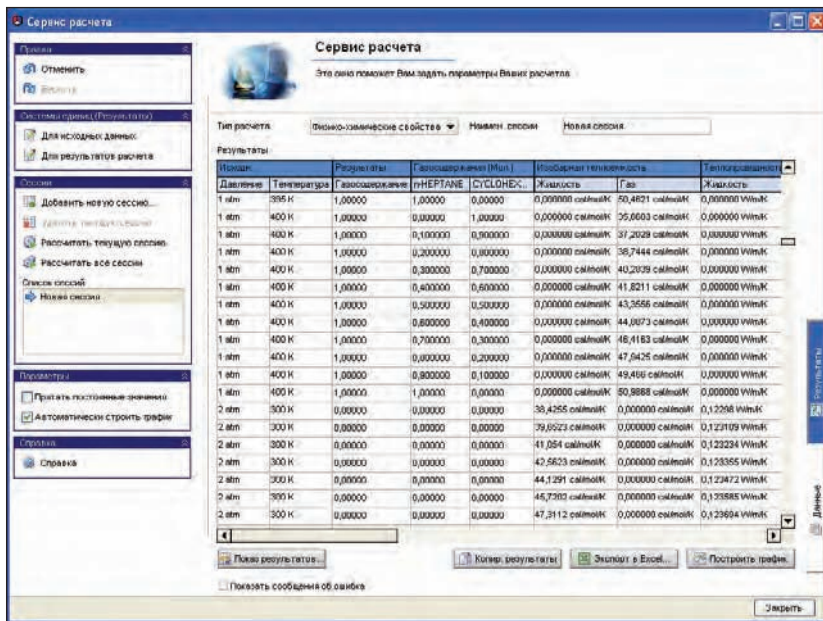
Сервис расчета

Правка
Отменить
Вернуть

Системы единиц (Результаты)
Для исходных данных
Для результатов расчета

Сессии
Добавить новую сессию
Удалить текущую сессию
Рассчитать текущую сессию
Рассчитать все сессии
Список сессий
Новая сессия

Параметры
Прятать постоянные значения
Автоматически строить график

Справка
Справка

Сервис расчета
Это окно поможет Вам задать параметры Ваших расчетов

Тип расчета Физико-химические свойства Наимен. сессии Новая сессия

Результаты

| Исходн. | | Результаты | Газосодержание (Мол.) | | Изобарная теплоемкость | | Теплопроводность |
|---|---|---|---|---|---|---|---|
| Давление | Температура | Газосодержание | n-HEPTANE | CYCLOHEX... | Жидкость | Газ | Жидкость |
| 1 atm | 395 K | 1,00000 | 1,00000 | 0,00000 | 0,000000 cal/mol/K | 50,4821 cal/mol/K | 0,000000 W/m/K |
| 1 atm | 400 K | 1,00000 | 0,00000 | 1,00000 | 0,000000 cal/mol/K | 35,6003 cal/mol/K | 0,000000 W/m/K |
| 1 atm | 400 K | 1,00000 | 0,100000 | 0,900000 | 0,000000 cal/mol/K | 37,2029 cal/mol/K | 0,000000 W/m/K |
| 1 atm | 400 K | 1,00000 | 0,200000 | 0,800000 | 0,000000 cal/mol/K | 38,7444 cal/mol/K | 0,000000 W/m/K |
| 1 atm | 400 K | 1,00000 | 0,300000 | 0,700000 | 0,000000 cal/mol/K | 40,2039 cal/mol/K | 0,000000 W/m/K |
| 1 atm | 400 K | 1,00000 | 0,400000 | 0,600000 | 0,000000 cal/mol/K | 41,8211 cal/mol/K | 0,000000 W/m/K |
| 1 atm | 400 K | 1,00000 | 0,500000 | 0,500000 | 0,000000 cal/mol/K | 43,3556 cal/mol/K | 0,000000 W/m/K |
| 1 atm | 400 K | 1,00000 | 0,600000 | 0,400000 | 0,000000 cal/mol/K | 44,8873 cal/mol/K | 0,000000 W/m/K |
| 1 atm | 400 K | 1,00000 | 0,700000 | 0,300000 | 0,000000 cal/mol/K | 46,4163 cal/mol/K | 0,000000 W/m/K |
| 1 atm | 400 K | 1,00000 | 0,800000 | 0,200000 | 0,000000 cal/mol/K | 47,9425 cal/mol/K | 0,000000 W/m/K |
| 1 atm | 400 K | 1,00000 | 0,900000 | 0,100000 | 0,000000 cal/mol/K | 49,466 cal/mol/K | 0,000000 W/m/K |
| 1 atm | 400 K | 1,00000 | 1,00000 | 0,00000 | 0,000000 cal/mol/K | 50,9888 cal/mol/K | 0,000000 W/m/K |
| 2 atm | 300 K | 0,00000 | 0,00000 | 0,00000 | 38,4255 cal/mol/K | 0,000000 cal/mol/K | 0,12298 W/m/K |
| 2 atm | 300 K | 0,00000 | 0,00000 | 0,00000 | 39,6523 cal/mol/K | 0,000000 cal/mol/K | 0,123109 W/m/K |
| 2 atm | 300 K | 0,00000 | 0,00000 | 0,00000 | 41,054 cal/mol/K | 0,000000 cal/mol/K | 0,123234 W/m/K |
| 2 atm | 300 K | 0,00000 | 0,00000 | 0,00000 | 42,5623 cal/mol/K | 0,000000 cal/mol/K | 0,123355 W/m/K |
| 2 atm | 300 K | 0,00000 | 0,00000 | 0,00000 | 44,1291 cal/mol/K | 0,000000 cal/mol/K | 0,123472 W/m/K |
| 2 atm | 300 K | 0,00000 | 0,00000 | 0,00000 | 45,7303 cal/mol/K | 0,000000 cal/mol/K | 0,123585 W/m/K |
| 2 atm | 300 K | 0,00000 | 0,00000 | 0,00000 | 47,3112 cal/mol/K | 0,000000 cal/mol/K | 0,123694 W/m/K |

Поиск результатов... Копир. результаты Экспорт в Excel... Построить график
Показать сообщения об ошибке

Результаты
Данные

Закрыть